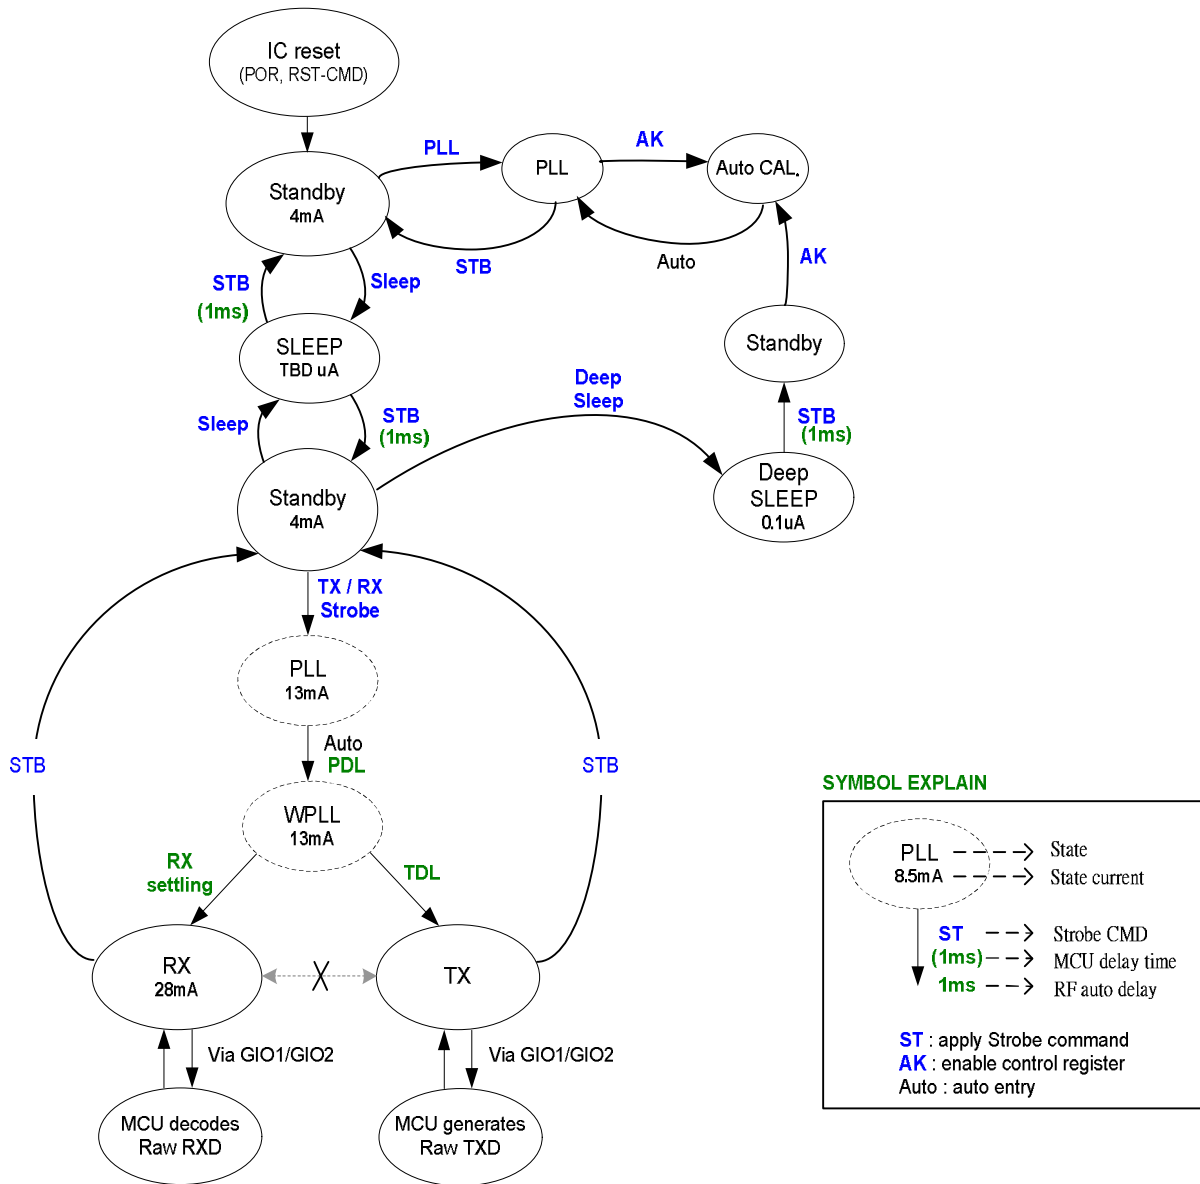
IC reset
(POR, RST-CMD)

PLL
AK

Standby
4mA

PLL

Auto CAL.

STB

Auto

STB
(1ms)

Sleep

AK

SLEEP
TBD uA

Standby

Sleep

STB
(1ms)

Deep
Sleep

STB
(1ms)

Standby
4mA

Deep
SLEEP
0.1uA

TX / RX
Strobe

PLL
13mA

STB

Auto
PDL

STB

WPLL
13mA

RX
settling

TDL

RX
28mA

TX

Via GIO1/GIO2

Via GIO1/GIO2

MCU decodes
Raw RXD

MCU generates
Raw TXD

SYMBOL EXPLAIN

PLL
8.5mA

State
State current

ST
(1ms)
1ms

Strobe CMD
MCU delay time
RF auto delay

ST : apply Strobe command
AK : enable control register
Auto : auto entry